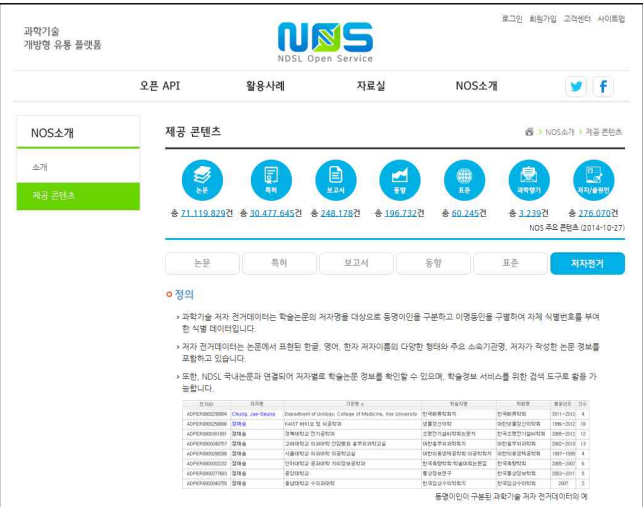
과학기술
개방형 유통 플랫폼

NOS
NDSL Open Service

로그인 회원가입 고객센터 사이트맵

오픈 API 활용사례 자료실 NOS소개

NOS소개

소개

제공 콘텐츠

제공 콘텐츠

NOS소개 > 제공 콘텐츠

| 논문 | 특허 | 보고서 | 동향 | 표준 | 과학향기 | 저자/출판인 |
|---|---|---|---|---|---|---|
| 총 71,119,829건 | 총 30,477,645건 | 총 248,178건 | 총 196,732건 | 총 60,245건 | 총 3,239건 | 총 276,070건 |

NOS 주요 콘텐츠 (2014-10-27)

논문 특허 보고서 동향 표준 저자전거

정의

과학기술 저자 전거데이터는 학술논문의 저자명을 대상으로 동명이인을 구분하고 이명동인을 구별하여 자체 식별번호를 부여한 식별 데이터입니다.

저자 전거데이터는 논문에서 표현된 한글, 영어, 한자 저자이름의 다양한 형태와 주요 소속기관명, 저자가 작성한 논문 정보를 포함하고 있습니다.

또한, NDSL 국내논문과 연계되어 저자별로 학술논문 정보를 확인할 수 있으며, 학술정보 서비스를 위한 검색 도구로 활용 가능합니다.

| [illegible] | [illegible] | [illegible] | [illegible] | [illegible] | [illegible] | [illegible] |
|---|---|---|---|---|---|---|
| ADPER000290864 | Chung, Jae-Seung | Department of Urology, College of Medicine, Inje University | 한국비뇨기과학회 | 한국비뇨기과학회 | 2011~2012 | 4 |
| ADPER000258888 | 정재승 | KAIST 바이오 및 뇌공학과 | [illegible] | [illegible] | 1996~2012 | 19 |
| ADPER000061491 | 정재승 | 경북대학교 전기공학과 | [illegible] | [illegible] | 2005~2012 | 12 |
| ADPER000004757 | 정재승 | 고려대학교 의과대학 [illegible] | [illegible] | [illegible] | 2002~2011 | 13 |
| ADPER000095398 | 정재승 | 서울대학교 의과대학 의공학교실 | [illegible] | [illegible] | 1997~1999 | 4 |
| ADPER000000232 | 정재승 | 인하대학교 공과대학 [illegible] | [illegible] | 한국측량학회 | 2005~2007 | 6 |
| ADPER000077683 | 정재승 | 울산대학교 | 울산발전연구 | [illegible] | 2005 | 3 |
| ADPER000040755 | 정재승 | 충남대학교 수의과대학 | 한국임상수의학회 | 한국임상수의학회 | 2007 | 3 |

동명이인이 구분된 과학기술 저자 전거데이터의 예